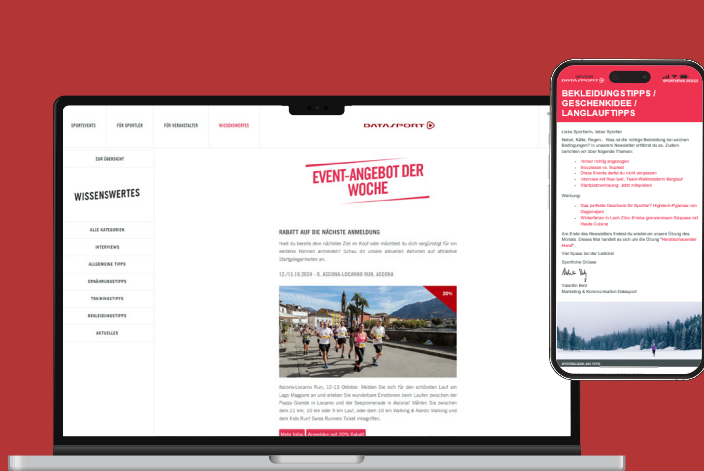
SPORTEVENTS FÜR SPORTLER FÜR VERANSTALTER WISSENSWERTES

DATASPORT

ZUR ÜBERSICHT

WISSENSWERTES

ALLE KATEGORIEN
INTERVIEWS
ALLGEMEINE TIPPS
ERNÄHRUNGSTIPPS
TRAININGSTIPPS
BEKLEIDUNGSTIPPS
AKTUELLES

EVENT-ANGEBOT DER WOCHE

RABATT AUF DIE NÄCHSTE ANMELDUNG

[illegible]

13./11.10.2024 - 9. ASCONA-LOCARNO RUN, ASCONA

20%

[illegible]

Mehr Infos Anmelden mit 20% Rabatt

DATASPORT

BEKLEIDUNGSTIPPS / GESCHENKIDEE / LANGLAUFTIPPS

Liebe Sportlerin, lieber Sportler

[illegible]

Werbung

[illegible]

Viel Spass bei der Lektüre!

Sportliche Grüsse

Valentin Betz
Marketing & Kommunikation Datasport